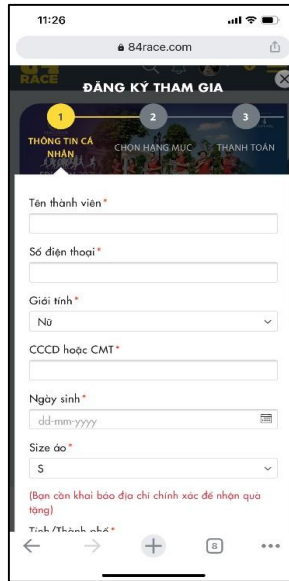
11:26

84race.com

RACE

ĐĂNG KÝ THAM GIA

1
THÔNG TIN CÁ NHÂN

2
CHỌN HẠNG MỤC

3
THANH TOÁN

Tên thành viên*

Số điện thoại*

Giới tính*

Nữ

CCCD hoặc CMT*

Ngày sinh*

dd-mm-yyyy

Size áo*

S

(Bạn cần khai báo địa chỉ chính xác để nhận quà tặng)

Tỉnh/Thành phố*

8